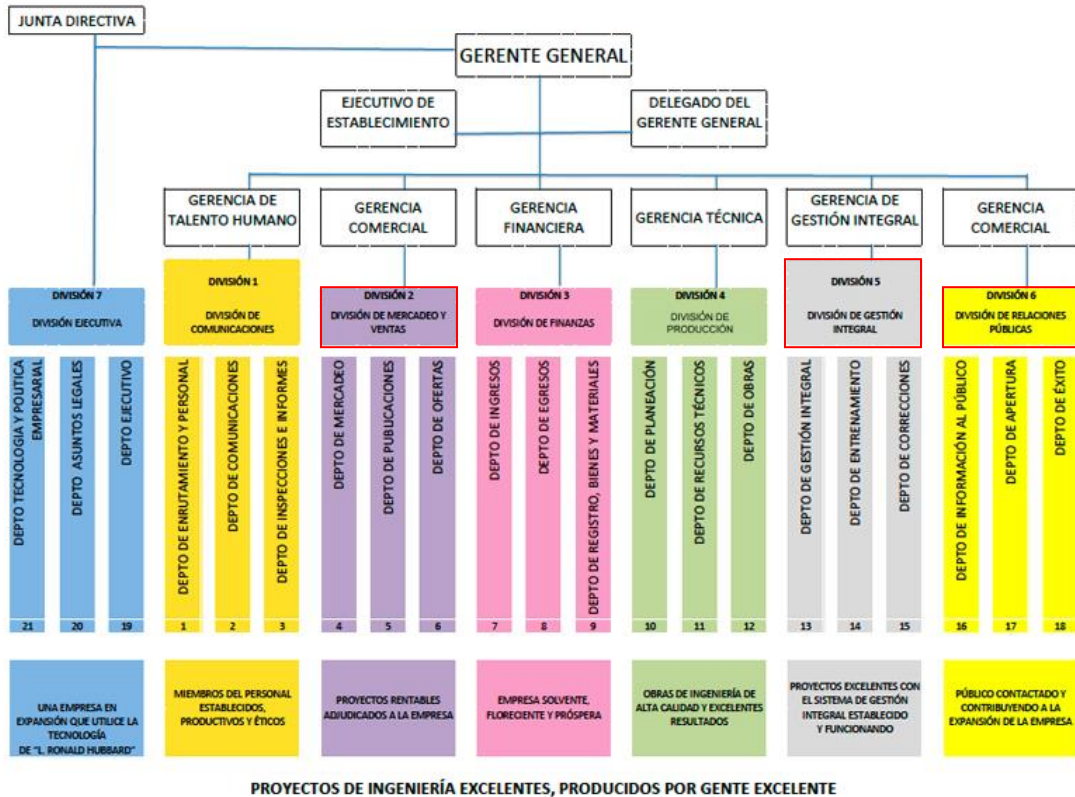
JUNTA DIRECTIVA

GERENTE GENERAL

EJECUTIVO DE ESTABLECIMIENTO

DELEGADO DEL GERENTE GENERAL

GERENCIA DE TALENTO HUMANO

GERENCIA COMERCIAL

GERENCIA FINANCIERA

GERENCIA TÉCNICA

GERENCIA DE GESTIÓN INTEGRAL

GERENCIA COMERCIAL

DIVISIÓN 7
DIVISIÓN EJECUTIVA

DIVISIÓN 1
DIVISIÓN DE COMUNICACIONES

DIVISIÓN 2
DIVISIÓN DE MERCADEO Y VENTAS

DIVISIÓN 3
DIVISIÓN DE FINANZAS

DIVISIÓN 4
DIVISIÓN DE PRODUCCIÓN

DIVISIÓN 5
DIVISIÓN DE GESTIÓN INTEGRAL

DIVISIÓN 6
DIVISIÓN DE RELACIONES PÚBLICAS

DEPTO TECNOLOGIA Y POLITICA EMPRESARIAL
21

DEPTO ASUNTOS LEGALES
20

DEPTO EJECUTIVO
19

DEPTO DE ENRUTAMIENTO Y PERSONAL
1

DEPTO DE COMUNICACIONES
2

DEPTO DE INSPECCIONES E INFORMES
3

DEPTO DE MERCADEO
4

DEPTO DE PUBUCACIONES
5

DEPTO DE OFERTAS
6

DEPTO DE INGRESOS
7

DEPTO DE EGRESOS
8

DEPTO DE REGISTRO, BIENES Y MATERIALES
9

DEPTO DE PLANEACIÓN
10

DEPTO DE RECURSOS TÉCNICOS
11

DEPTO DE OBRAS
12

DEPTO DE GESTIÓN INTEGRAL
13

DEPTO DE ENTRENAMIENTO
14

DEPTO DE CORRECCIONES
15

DEPTO DE INFORMACIÓN AL PÚBLICO
16

DEPTO DE APERTURA
17

DEPTO DE ÉXITO
18

UNA EMPRESA EN EXPANSIÓN QUE UTILICE LA TECNOLOGÍA DE "L. RONALD HUBBARD"

MIEMBROS DEL PERSONAL ESTABLECIDOS, PRODUCTIVOS Y ÉTICOS

PROYECTOS RENTABLES ADJUDICADOS A LA EMPRESA

EMPRESA SOLVENTE, FLORECIENTE Y PRÓSPERA

OBRAS DE INGENIERÍA DE ALTA CALIDAD Y EXCELENTES RESULTADOS

PROYECTOS EXCELENTES CON EL SISTEMA DE GESTIÓN INTEGRAL ESTABLECIDO Y FUNCIONANDO

PÚBLICO CONTACTADO Y CONTRIBUYENDO A LA EXPANSIÓN DE LA EMPRESA

PROYECTOS DE INGENIERÍA EXCELENTES, PRODUCIDOS POR GENTE EXCELENTE